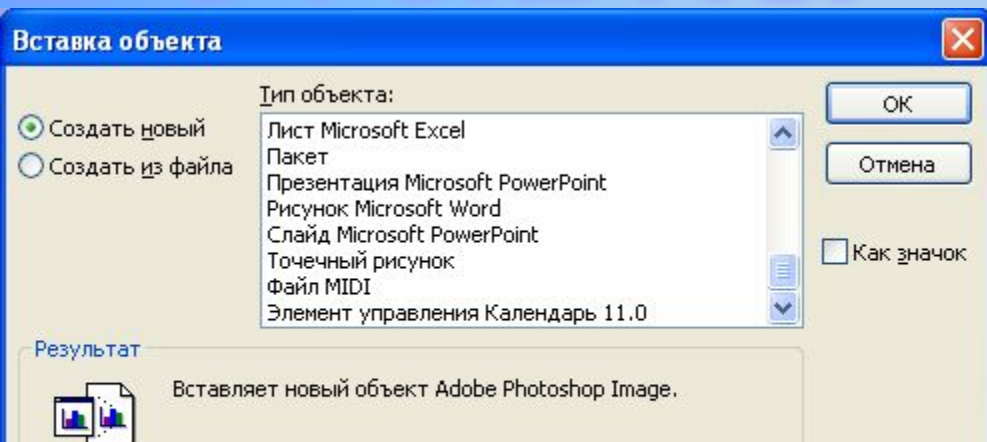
Вставка объекта

Создать новый
Создать из файла

Тип объекта:
Лист Microsoft Excel
Пакет
Презентация Microsoft PowerPoint
Рисунок Microsoft Word
Слайд Microsoft PowerPoint
Точечный рисунок
Файл MIDI
Элемент управления Календарь 11.0

OK
Отмена
Как значок

Результат
Вставляет новый объект Adobe Photoshop Image.